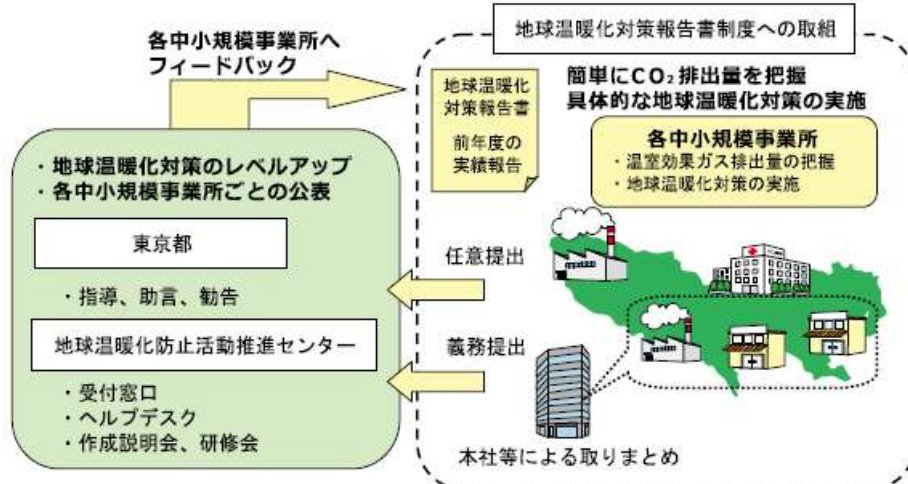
各中小規模事業所へ
フィードバック

地球温暖化対策報告書制度への取組

地球温暖化対策報告書

前年度の実績報告

簡単に$CO_2$排出量を把握
具体的な地球温暖化対策の実施

各中小規模事業所
・温室効果ガス排出量の把握
・地球温暖化対策の実施

・地球温暖化対策のレベルアップ
・各中小規模事業所ごとの公表

東京都

・指導、助言、勧告

地球温暖化防止活動推進センター

・受付窓口
・ヘルプデスク
・作成説明会、研修会

任意提出

義務提出

本社等による取りまとめ